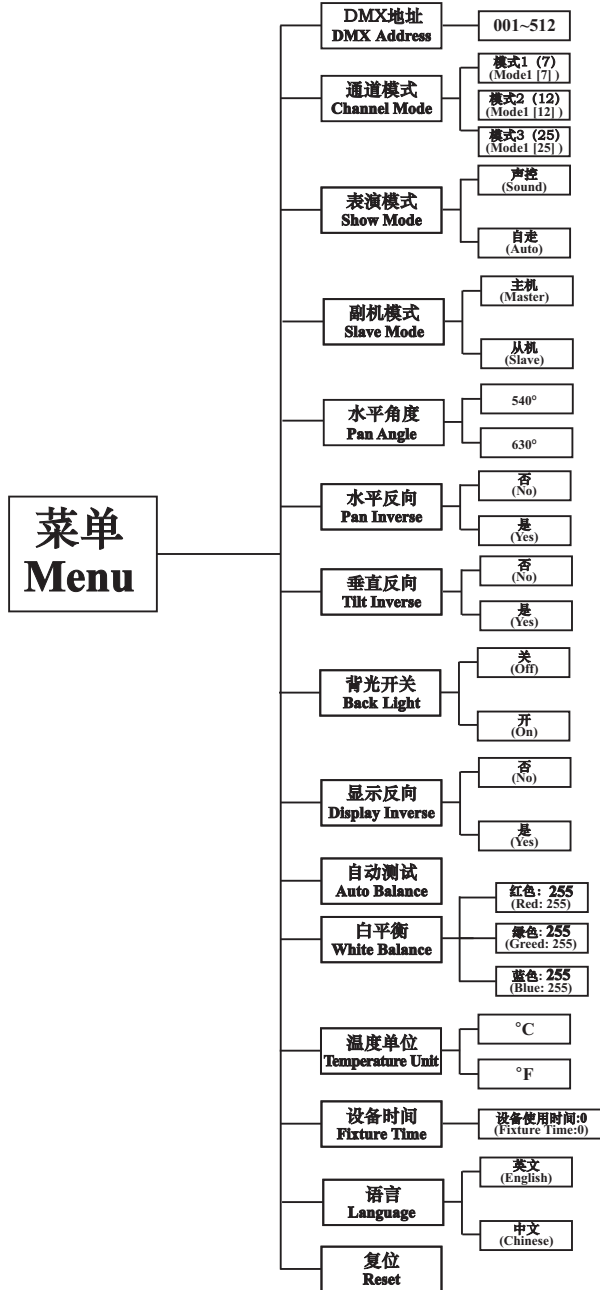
菜单
Menu

DMX地址
DMX Address
001~512

通道模式
Channel Mode
模式1（7）
(Mode1 [7] )
模式2（12）
(Mode1 [12] )
模式3（25）
(Mode1 [25] )

表演模式
Show Mode
声控
(Sound)
自走
(Auto)

副机模式
Slave Mode
主机
(Master)
从机
(Slave)

水平角度
Pan Angle
540°
630°

水平反向
Pan Inverse
否
(No)
是
(Yes)

垂直反向
Tilt Inverse
否
(No)
是
(Yes)

背光开关
Back Light
关
(Off)
开
(On)

显示反向
Display Inverse
否
(No)
是
(Yes)

自动测试
Auto Balance

白平衡
White Balance
红色：255
(Red: 255)
绿色：255
(Greed: 255)
蓝色：255
(Blue: 255)

温度单位
Temperature Unit
°C
°F

设备时间
Fixture Time
设备使用时间:0
(Fixture Time:0)

语言
Language
英文
(English)
中文
(Chinese)

复位
Reset